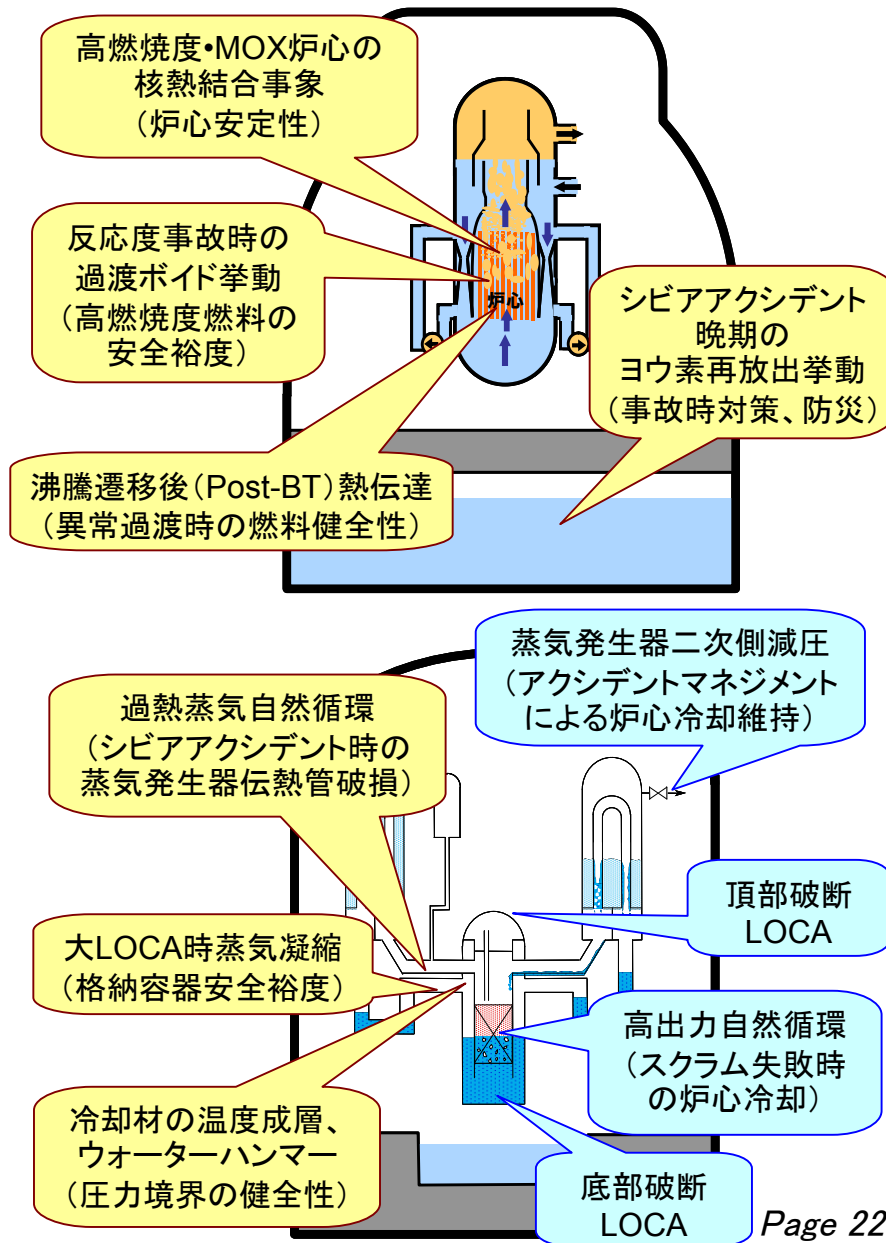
高燃焼度•MOX炉心の
核熱結合事象
（炉心安定性）

反応度事故時の
過渡ボイド挙動
（高燃焼度燃料の
安全裕度）

炉心

シビアアクシデント
晩期の
ヨウ素再放出挙動
（事故時対策、防災）

沸騰遷移後（Post-BT）熱伝達
（異常過渡時の燃料健全性）

蒸気発生器二次側減圧
（アクシデントマネジメント
による炉心冷却維持）

過熱蒸気自然循環
（シビアアクシデント時の
蒸気発生器伝熱管破損）

頂部破断
LOCA

大LOCA時蒸気凝縮
（格納容器安全裕度）

高出力自然循環
（スクラム失敗時
の炉心冷却）

冷却材の温度成層、
ウォーターハンマー
（圧力境界の健全性）

底部破断
LOCA

Page 22